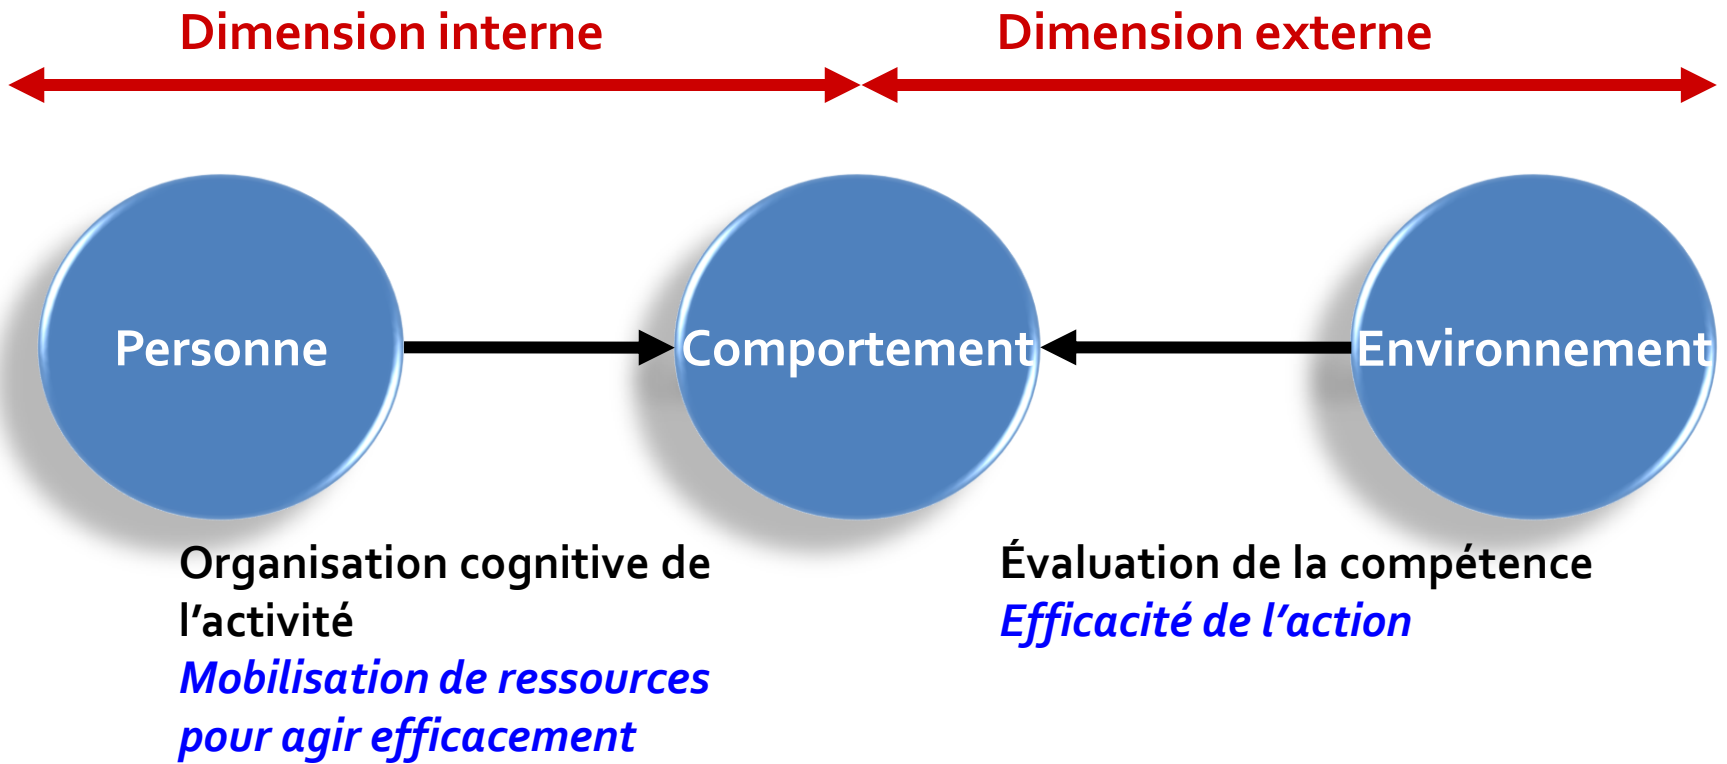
Dimension interne

Dimension externe

Personne

Comportement

Environnement

Organisation cognitive de l’activité
*Mobilisation de ressources pour agir efficacement*

Évaluation de la compétence
*Efficacité de l’action*